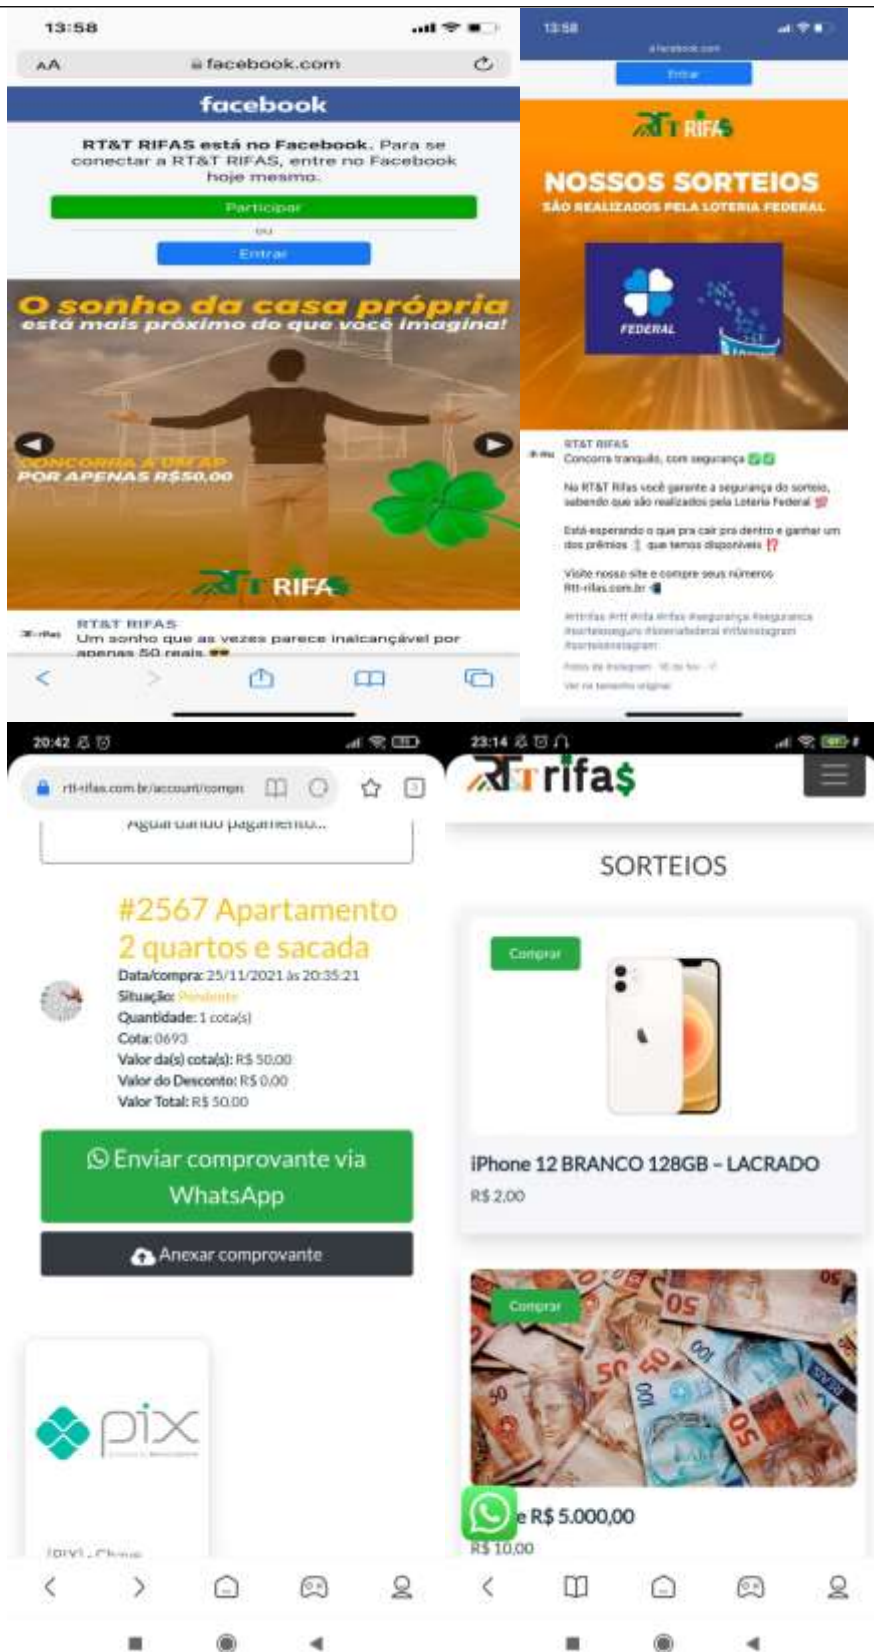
13:58

AA facebook.com

facebook

RT&T RIFAS está no Facebook. Para se conectar a RT&T RIFAS, entre no Facebook hoje mesmo.

Participar

ou

Entrar

O sonho da casa própria está mais próximo do que você imagina!

CONCORRA A UM AP POR APENAS R$50,00

RT RIFAS

RT&T RIFAS
Um sonho que as vezes parece inalcançável por apenas 50 reais.

13:58

Entrar

RT RIFAS

NOSSOS SORTEIOS

SÃO REALIZADOS PELA LOTERIA FEDERAL

FEDERAL

RT&T RIFAS
Concorra tranquilo, com segurança

No RT&T Rifas você garante a segurança do sorteio, sabendo que são realizados pela Loteria Federal

Está esperando o que pra cair pra dentro e ganhar um dos prêmios que temos disponíveis

Visite nosso site e compre seus números
Rtt-rifas.com.br

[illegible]

20:42

rtt-rifas.com.br/account/compr

Aguardando pagamento...

#2567 Apartamento 2 quartos e sacada

Data/compra: 25/11/2021 às 20:35:21
Situação: Pendente
Quantidade: 1 cota(s)
Cota: 0693
Valor da(s) cota(s): R$ 50,00
Valor do Desconto: R$ 0,00
Valor Total: R$ 50,00

Enviar comprovante via WhatsApp

Anexar comprovante

pix

[PIX] - Chave

23:14

RT rifa$

SORTEIOS

Comprar

iPhone 12 BRANCO 128GB - LACRADO
R$ 2,00

Comprar

e R$ 5.000,00
R$ 10,00